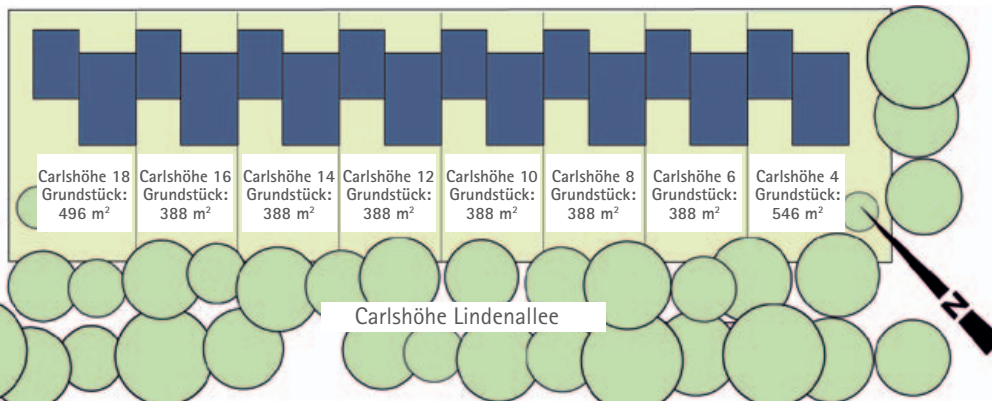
Carlshöhe 18 Grundstück: 496 m²

Carlshöhe 16 Grundstück: 388 m²

Carlshöhe 14 Grundstück: 388 m²

Carlshöhe 12 Grundstück: 388 m²

Carlshöhe 10 Grundstück: 388 m²

Carlshöhe 8 Grundstück: 388 m²

Carlshöhe 6 Grundstück: 388 m²

Carlshöhe 4 Grundstück: 546 m²

Carlshöhe Lindenallee

N